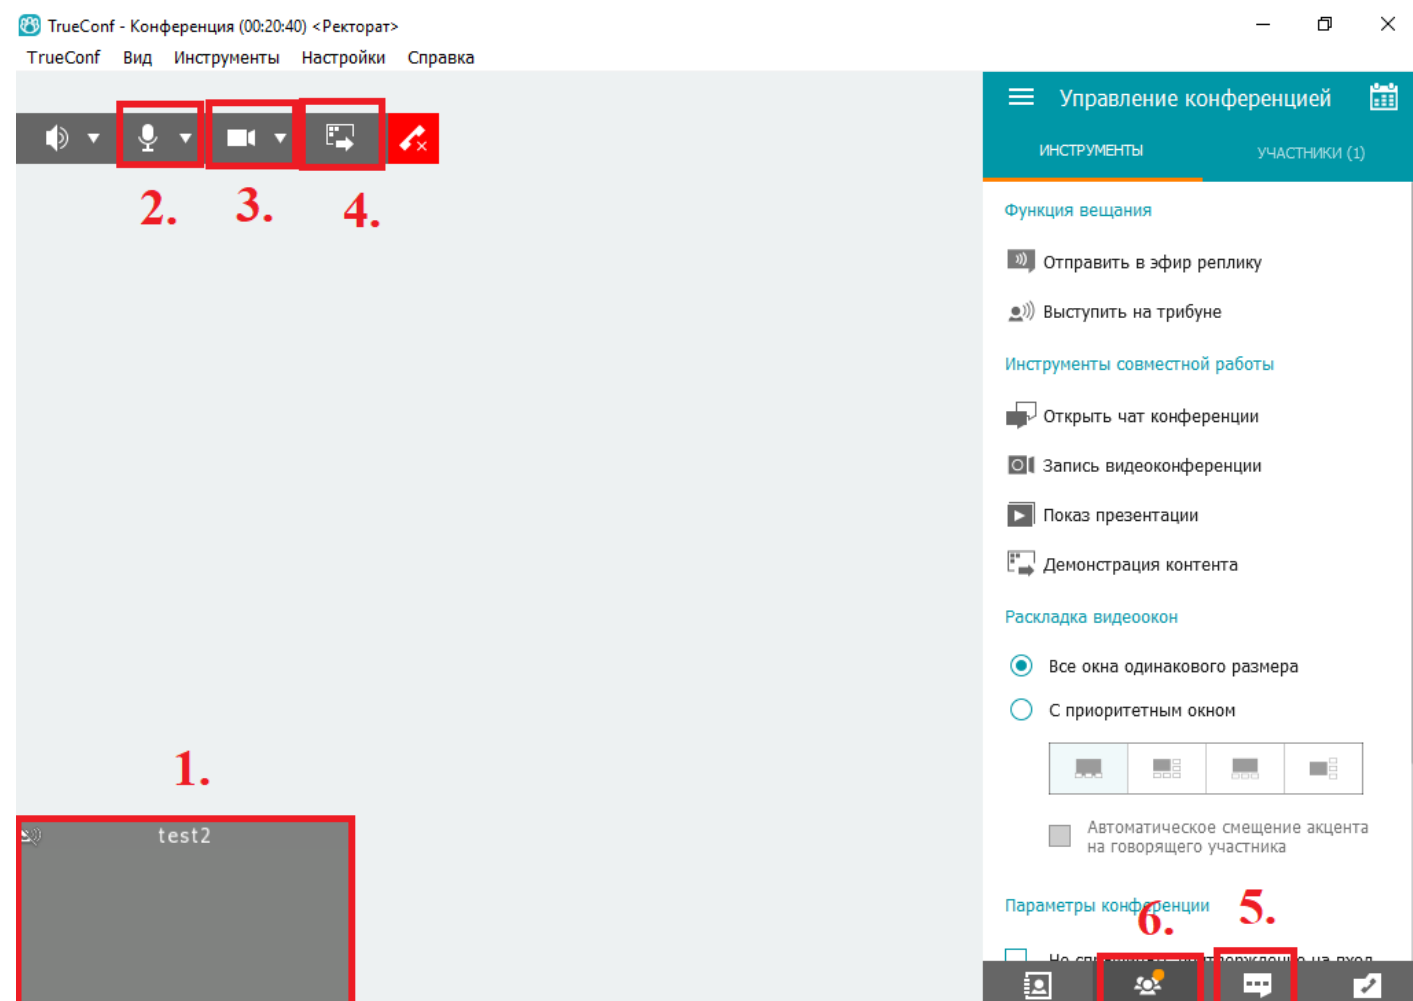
TrueConf - Конференция (00:20:40) <Ректорат>

TrueConf Вид Инструменты Настройки Справка

2. 3. 4.

1.

test2

Управление конференцией

ИНСТРУМЕНТЫ УЧАСТНИКИ (1)

Функция вещания

Отправить в эфир реплику

Выступить на трибуне

Инструменты совместной работы

Открыть чат конференции

Запись видеоконференции

Показ презентации

Демонстрация контента

Раскладка видеоокон

Все окна одинакового размера

С приоритетным окном

Автоматическое смещение акцента на говорящего участника

Параметры конференции

6. 5.

Не сп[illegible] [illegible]ерждение на вход